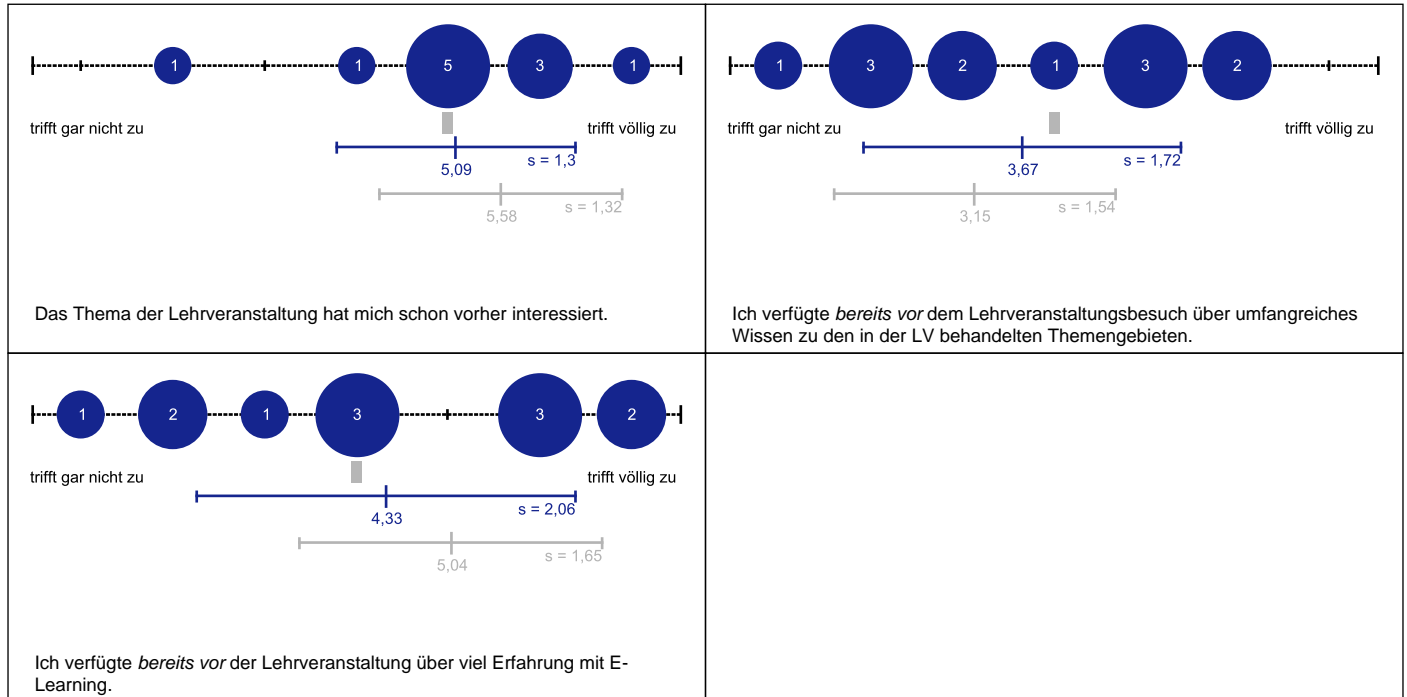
1 1 5 3 1

trifft gar nicht zu

trifft völlig zu

5,09 s = 1,3

5,58 s = 1,32

Das Thema der Lehrveranstaltung hat mich schon vorher interessiert.

1 3 2 1 3 2

trifft gar nicht zu

trifft völlig zu

3,67 s = 1,72

3,15 s = 1,54

Ich verfügte *bereits vor* dem Lehrveranstaltungsbesuch über umfangreiches Wissen zu den in der LV behandelten Themengebieten.

1 2 1 3 3 2

trifft gar nicht zu

trifft völlig zu

4,33 s = 2,06

5,04 s = 1,65

Ich verfügte *bereits vor* der Lehrveranstaltung über viel Erfahrung mit E-Learning.